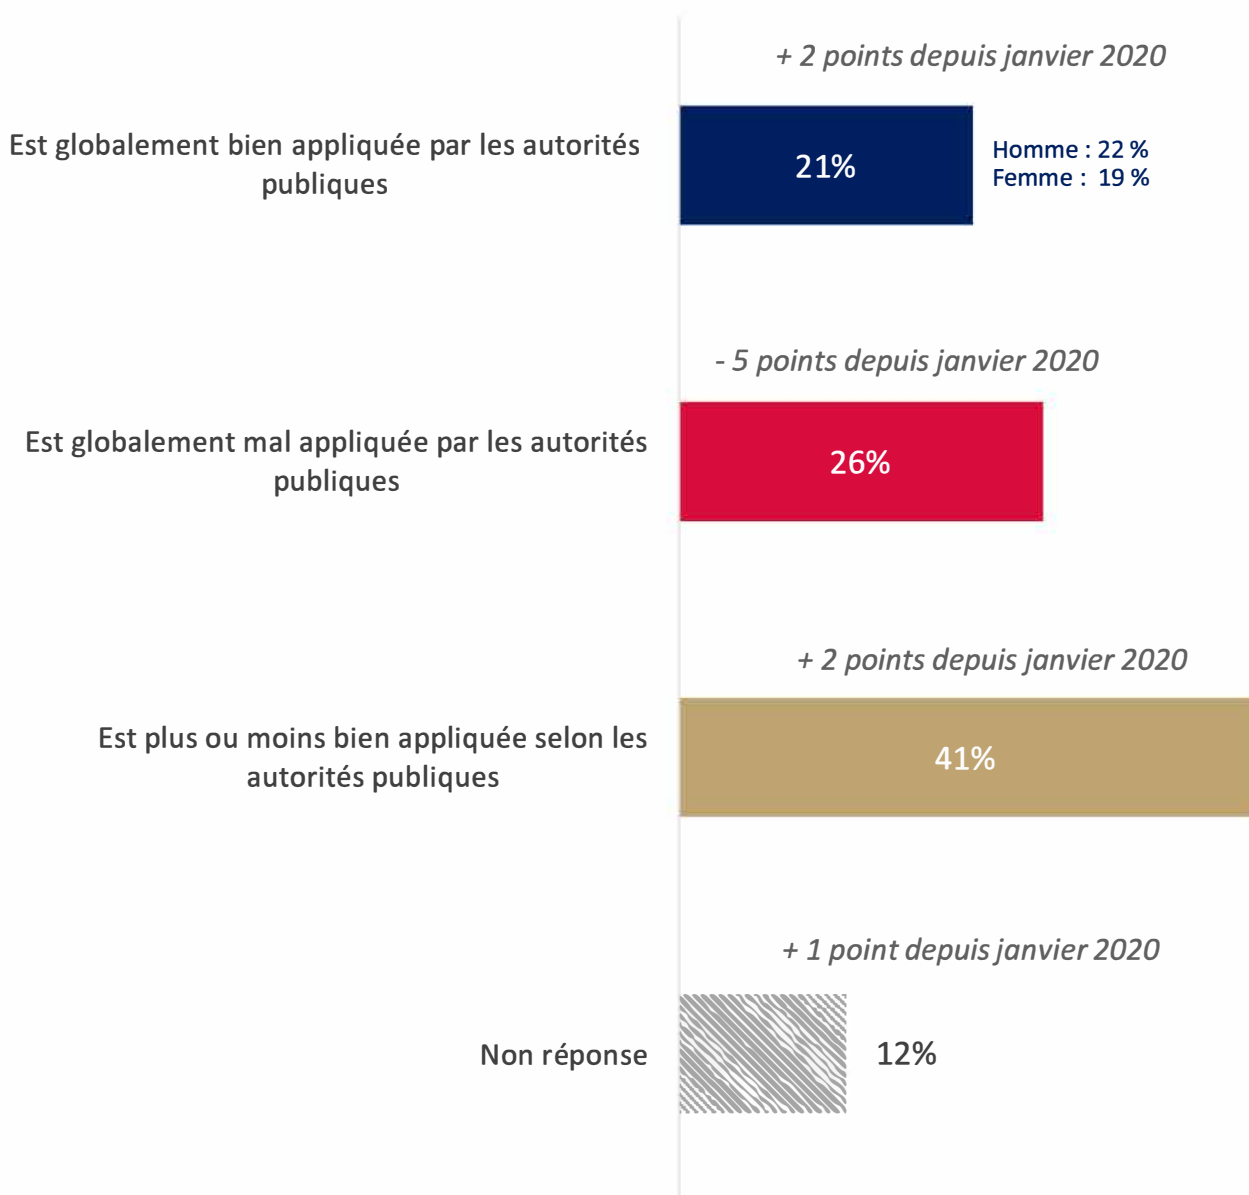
+ 2 points depuis janvier 2020

Est globalement bien appliquée par les autorités publiques

21%

Homme : 22 %
Femme : 19 %

- 5 points depuis janvier 2020

Est globalement mal appliquée par les autorités publiques

26%

+ 2 points depuis janvier 2020

Est plus ou moins bien appliquée selon les autorités publiques

41%

+ 1 point depuis janvier 2020

Non réponse

12%